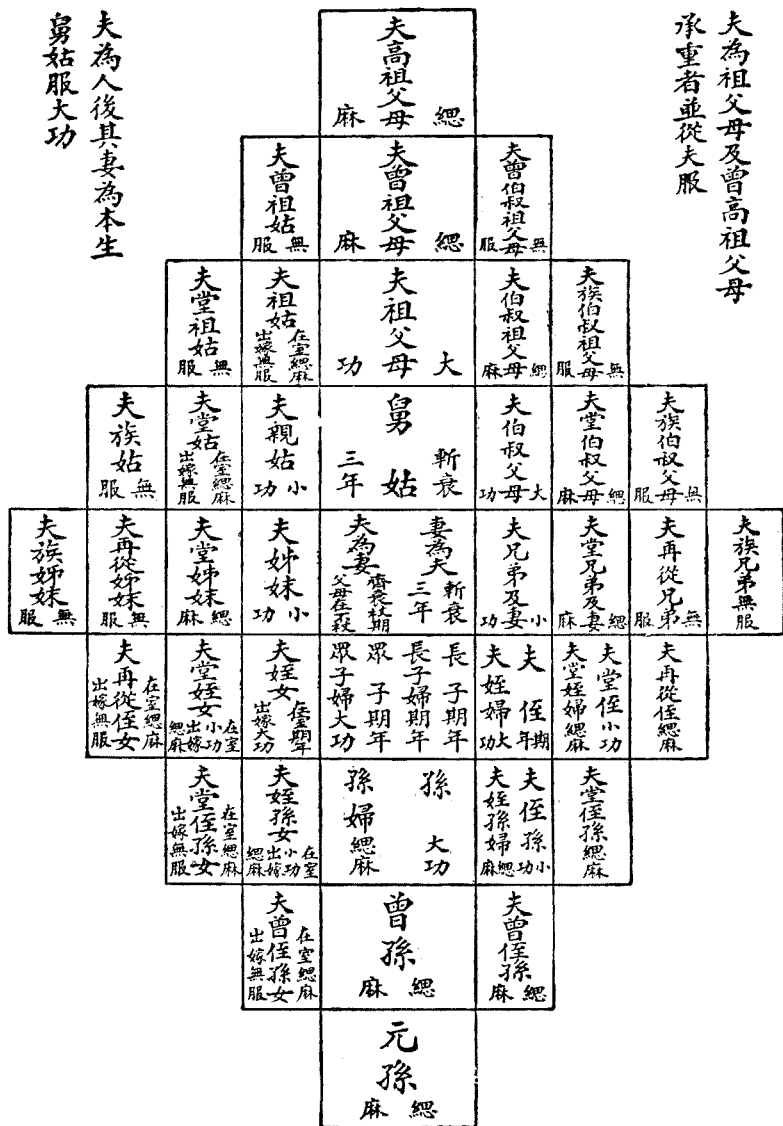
夫為祖父母及曾高祖父母承重者並從夫服

夫為人後其妻為本生舅姑服大功

| | | | 夫高祖父母 緦麻 | | | |
|---|---|---|---|---|---|---|
| | | 夫曾祖姑 無服 | 夫曾祖父母 緦麻 | 夫曾伯叔祖父母 無服 | | |
| | 夫堂祖姑 無服 | 夫祖姑 在室緦麻 出嫁無服 | 夫祖父母 大功 | 夫伯叔祖父母 緦麻 | 夫族伯叔祖父母 無服 | |
| 夫族姑 無服 | 夫堂姑 在室緦麻 出嫁無服 | 夫親姑 小功 | 舅姑 斬衰三年 | 夫伯叔父母 大功 | 夫堂伯叔父母 緦麻 | 夫族伯叔父母 無服 |
| 夫族姊妹 無服 | 夫再從姊妹 無服 | 夫堂姊妹 緦麻 | 夫妹 小功 | 妻為夫 斬衰三年 夫為妻 齊衰杖期 父母在不杖 | 夫兄弟及妻 小功 | 夫堂兄弟及妻 緦麻 | 夫再從兄弟 無服 | 夫族兄弟 無服 |
| | 夫再從侄女 在室緦麻 出嫁無服 | 夫堂侄女 在室小功 出嫁緦麻 | 夫侄女 在室期年 出嫁大功 | 長子期年 長子婦期年 衆子期年 衆子婦大功 | 夫侄 期年 夫侄婦 大功 | 夫堂侄 小功 夫堂侄婦 緦麻 | 夫再從侄 緦麻 |
| | 夫堂侄孫女 在室緦麻 出嫁無服 | 夫侄孫女 在室小功 出嫁緦麻 | 孫 大功 孫婦 緦麻 | 夫侄孫 小功 夫侄孫婦 緦麻 | 夫堂侄孫 緦麻 | |
| | | 夫曾侄孫女 在室緦麻 出嫁無服 | 曾孫 緦麻 | 夫曾侄孫 緦麻 | | |
| | | | 元孫 緦麻 | | | |